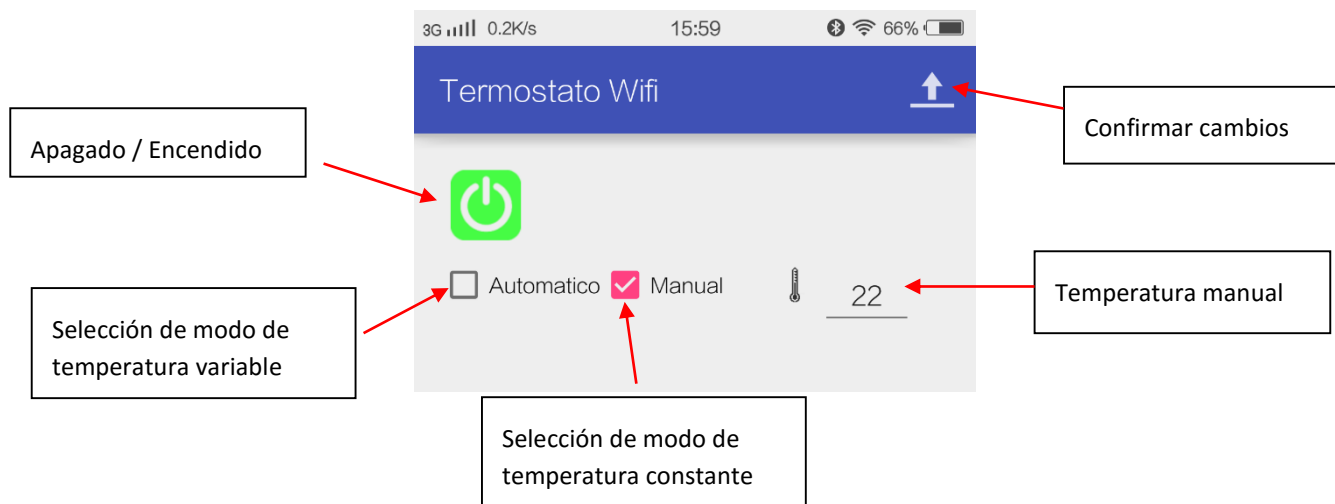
3G 0.2K/s 15:59 66%

Termostato Wifi

Confirmar cambios

Apagado / Encendido

Automatico Manual 22

Temperatura manual

Selección de modo de temperatura variable

Selección de modo de temperatura constante